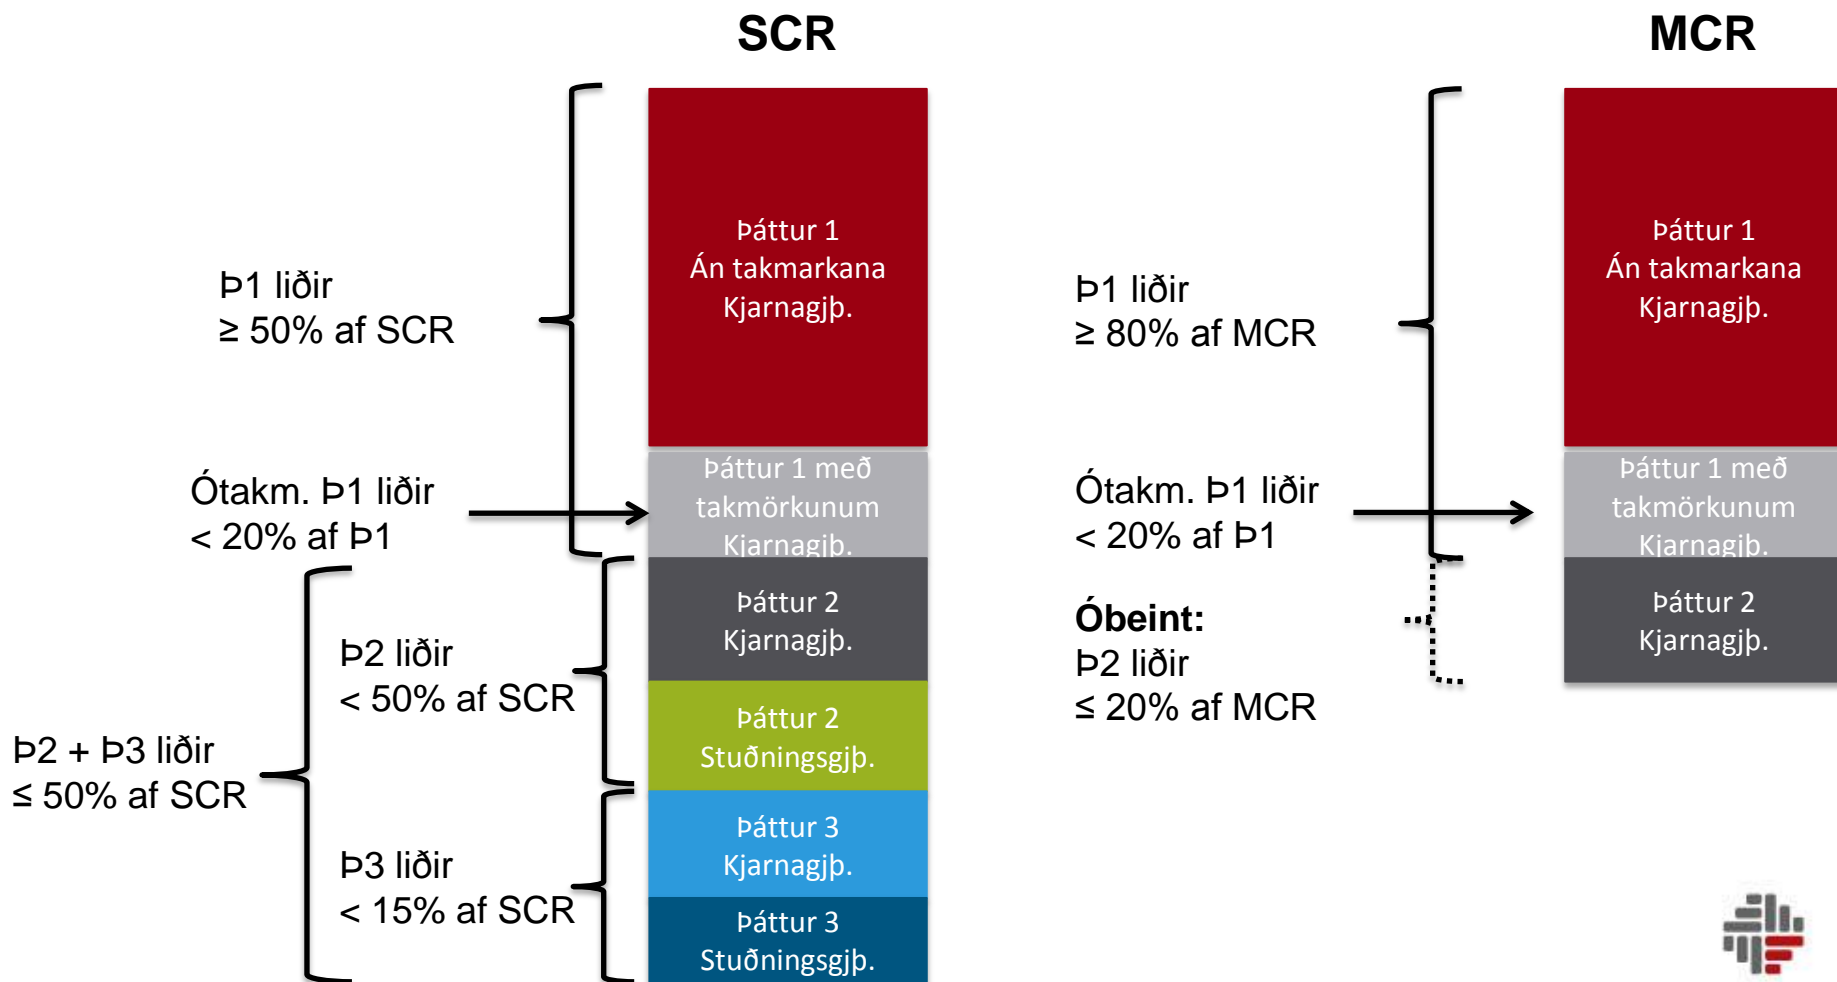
SCR

MCR

Þ1 liðir
≥ 50% af SCR

Þáttur 1
Án takmarkana
Kjarnagjþ.

Ótakm. Þ1 liðir
< 20% af Þ1

Þáttur 1 með
takmörkunum
Kjarnagjþ.

Þ2 + Þ3 liðir
≤ 50% af SCR

Þ2 liðir
< 50% af SCR

Þáttur 2
Kjarnagjþ.

Þáttur 2
Stuðningsgjþ.

Þ3 liðir
< 15% af SCR

Þáttur 3
Kjarnagjþ.

Þáttur 3
Stuðningsgjþ.

Þ1 liðir
≥ 80% af MCR

Þáttur 1
Án takmarkana
Kjarnagjþ.

Ótakm. Þ1 liðir
< 20% af Þ1

Þáttur 1 með
takmörkunum
Kjarnagjþ.

Óbeint:
Þ2 liðir
≤ 20% af MCR

Þáttur 2
Kjarnagjþ.